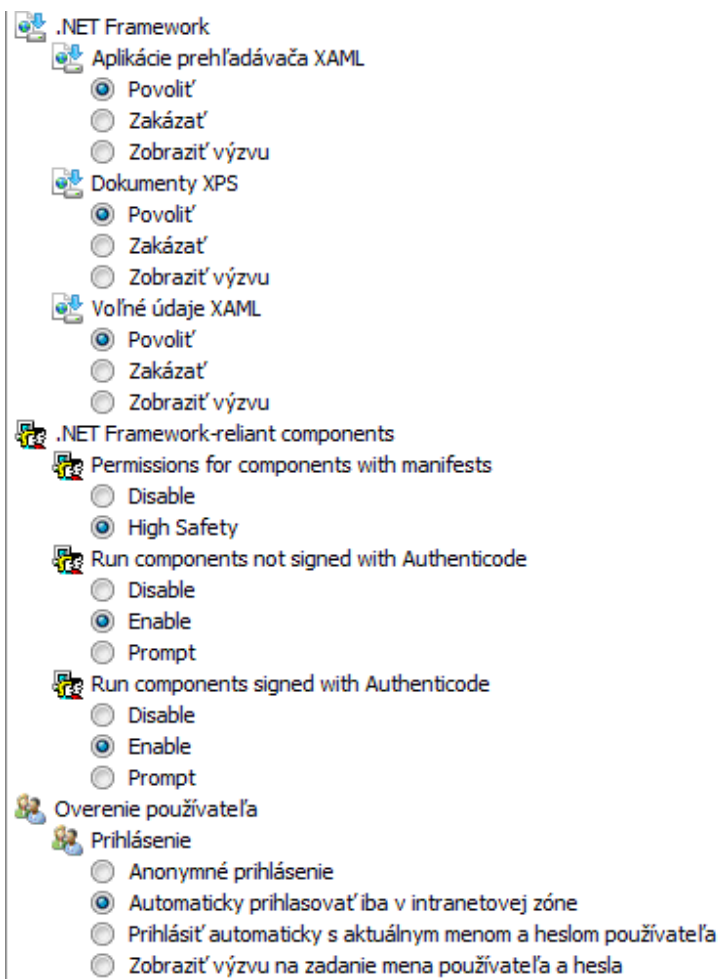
.NET Framework
Aplikácie prehľadávača XAML
Povoliť
Zakázať
Zobraziť výzvu
Dokumenty XPS
Povoliť
Zakázať
Zobraziť výzvu
Voľné údaje XAML
Povoliť
Zakázať
Zobraziť výzvu
.NET Framework-reliant components
Permissions for components with manifests
Disable
High Safety
Run components not signed with Authenticode
Disable
Enable
Prompt
Run components signed with Authenticode
Disable
Enable
Prompt
Overenie používateľa
Prihlásenie
Anonymné prihlásenie
Automaticky prihlasovať iba v intranetovej zóne
Prihlásiť automaticky s aktuálnym menom a heslom používateľa
Zobraziť výzvu na zadanie mena používateľa a hesla